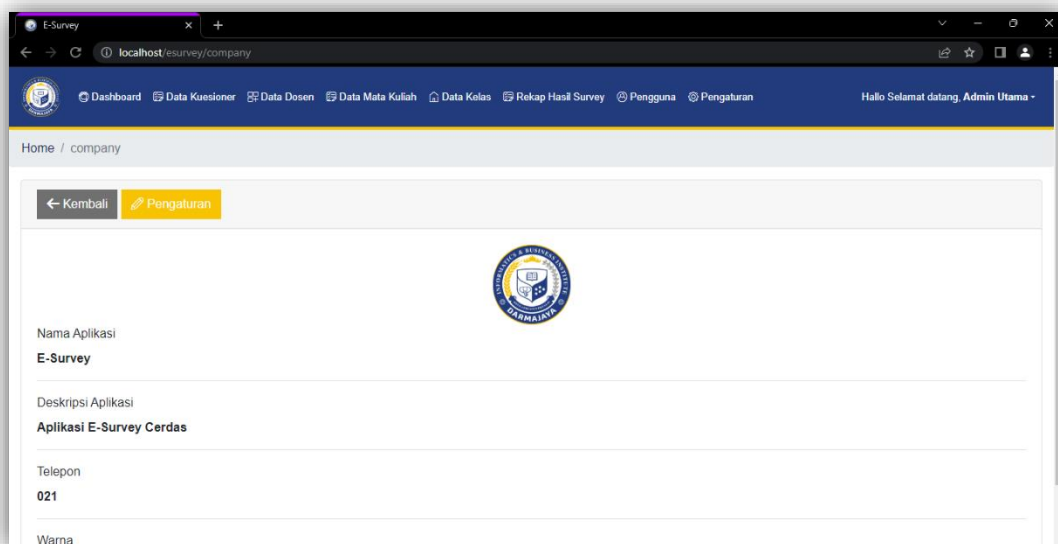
E-Survey

localhost/esurvey/company

Dashboard Data Kuesioner Data Dosen Data Mata Kuliah Data Kelas Rekap Hasil Survey Pengguna Pengaturan

Hallo Selamat datang, Admin Utama

Home / company

← Kembali Pengaturan

INFORMATICS & BUSINESS INSTITUTE DARMAJAYA

Nama Aplikasi

E-Survey

Deskripsi Aplikasi

Aplikasi E-Survey Cerdas

Telepon

021

Warna